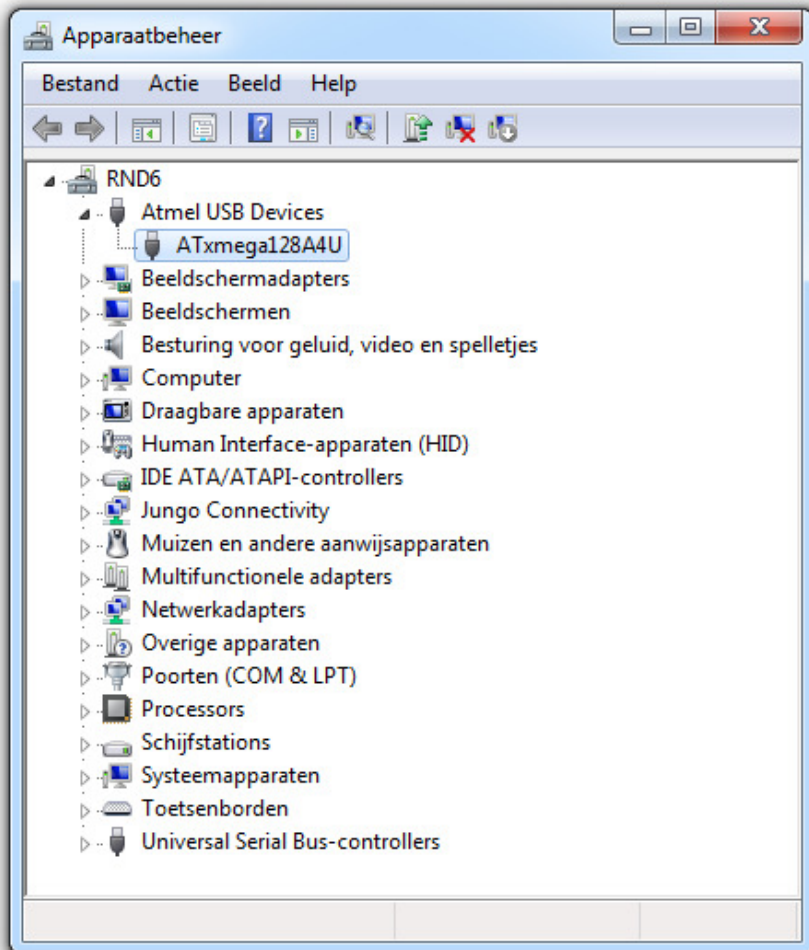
Apparaatbeheer

Bestand Actie Beeld Help

RND6
Atmel USB Devices
ATxmega128A4U
Beeldschermadapters
Beeldschermen
Besturing voor geluid, video en spelletjes
Computer
Draagbare apparaten
Human Interface-apparaten (HID)
IDE ATA/ATAPI-controllers
Jungo Connectivity
Muizen en andere aanwijsapparaten
Multifunctionele adapters
Netwerkadapters
Overige apparaten
Poorten (COM & LPT)
Processors
Schijfstations
Systeemapparaten
Toetsenborden
Universal Serial Bus-controllers